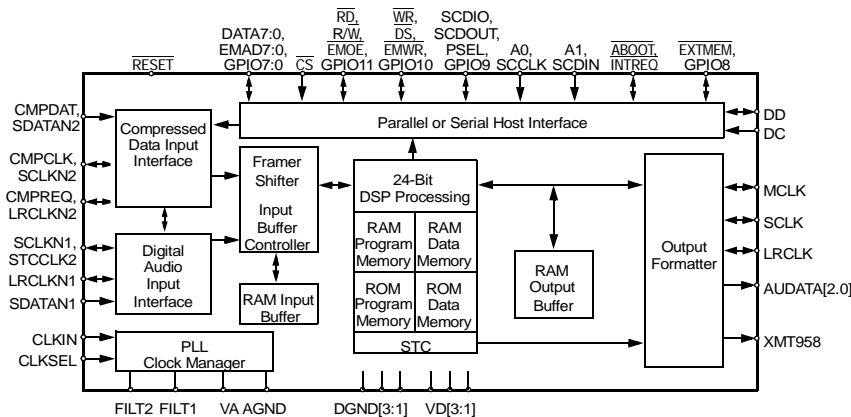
$\overline{RESET}$

DATA7:0, EMAD7:0, GPIO7:0

$\overline{CS}$

$\overline{RD}$, R/$\overline{W}$, $\overline{EMOE}$, GPIO11

$\overline{WR}$, $\overline{DS}$, $\overline{EMWR}$, GPIO10

SCDIO, SCDOUT, PSEL, GPIO9

A0, SCCLK

A1, SCDIN

$\overline{ABOOT}$, $\overline{INTREQ}$

$\overline{EXTMEM}$, GPIO8

CMPDAT, SDATAN2

CMPCLK, SCLKN2

CMPREQ, LRCLKN2

SCLKN1, STCCLK2

LRCLKN1

SDATAN1

CLKIN

CLKSEL

Compressed Data Input Interface

Digital Audio Input Interface

PLL Clock Manager

Framer Shifter

Input Buffer Controller

RAM Input Buffer

Parallel or Serial Host Interface

24-Bit DSP Processing

RAM Program Memory

RAM Data Memory

ROM Program Memory

ROM Data Memory

STC

RAM Output Buffer

Output Formatter

DD

DC

MCLK

SCLK

LRCLK

AUDATA[2:0]

XMT958

FILT2 FILT1 VA AGND DGND[3:1] VD[3:1]